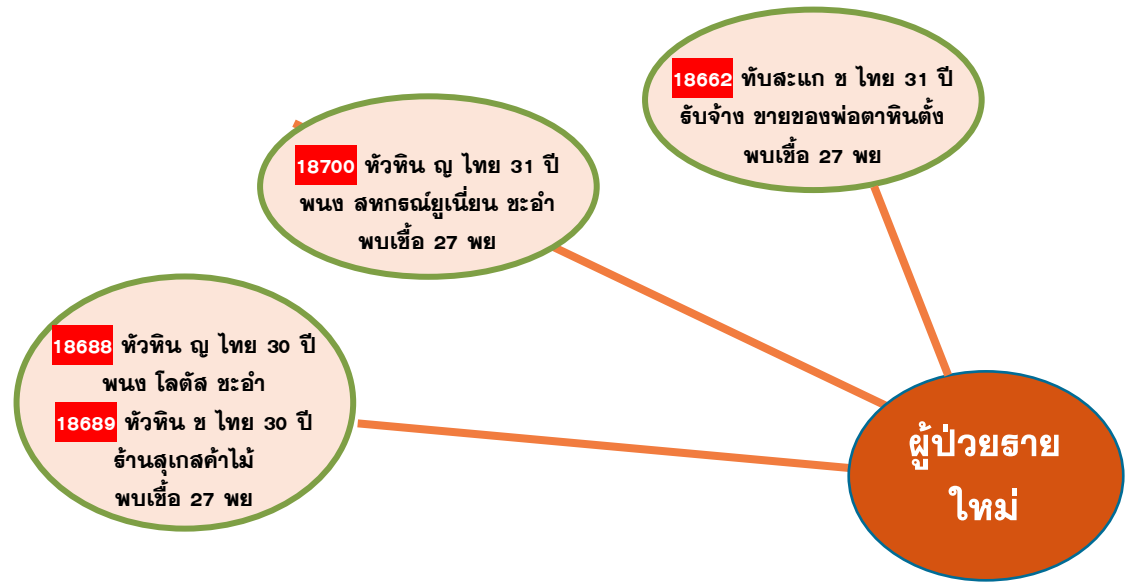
18662 ทับสะแก ช ไทย 31 ปี รับจ้าง ขายของพ่อตาหินตั้ง พบเชื้อ 27 พย

18700 หัวหิน ญ ไทย 31 ปี พนง สหกรณ์ยูเนี่ยน ชะอำ พบเชื้อ 27 พย

18688 หัวหิน ญ ไทย 30 ปี พนง โลตัส ชะอำ

18689 หัวหิน ช ไทย 30 ปี ร้านสุเกสค้าไม้ พบเชื้อ 27 พย

ผู้ป่วยราย ใหม่